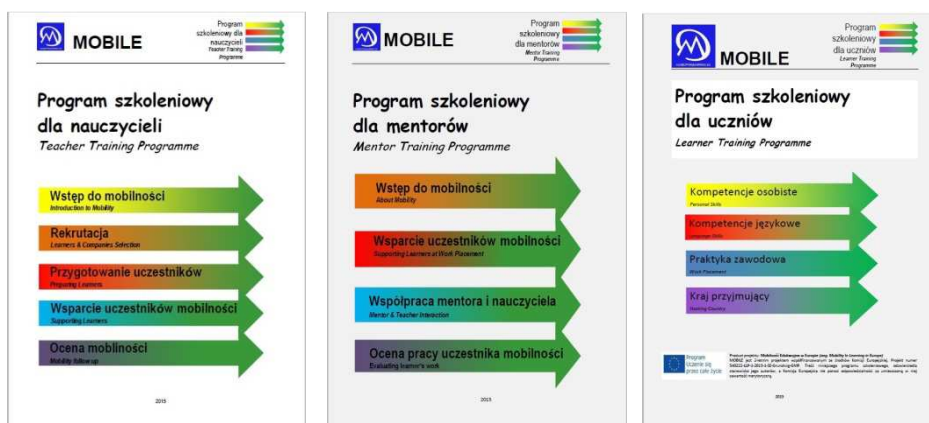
MOBILE

Program szkoleniowy dla nauczycieli
Teacher Training Programme

Program szkoleniowy dla nauczycieli
Teacher Training Programme

Wstęp do mobilności
Introduction to Mobility

Rekrutacja
Learners & Companies Selection

Przygotowanie uczestników
Preparing Learners

Wsparcie uczestników mobilności
Supporting Learners

Ocena mobilności
Mobility follow up

2015

MOBILE

Program szkoleniowy dla mentorów
Mentor Training Programme

Program szkoleniowy dla mentorów
Mentor Training Programme

Wstęp do mobilności
About Mobility

Wsparcie uczestników mobilności
Supporting Learners at Work Placement

Współpraca mentora i nauczyciela
Mentor & Teacher Interaction

Ocena pracy uczestnika mobilności
Evaluating learner's work

2015

MOBILE

Program szkoleniowy dla uczniów
Learner Training Programme

Program szkoleniowy dla uczniów
Learner Training Programme

Kompetencje osobiste
Personal Skills

Kompetencje językowe
Language Skills

Praktyka zawodowa
Work Placement

Kraj przyjmujący
Hosting Country

Program Uczenie się przez całe życie

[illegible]

2015